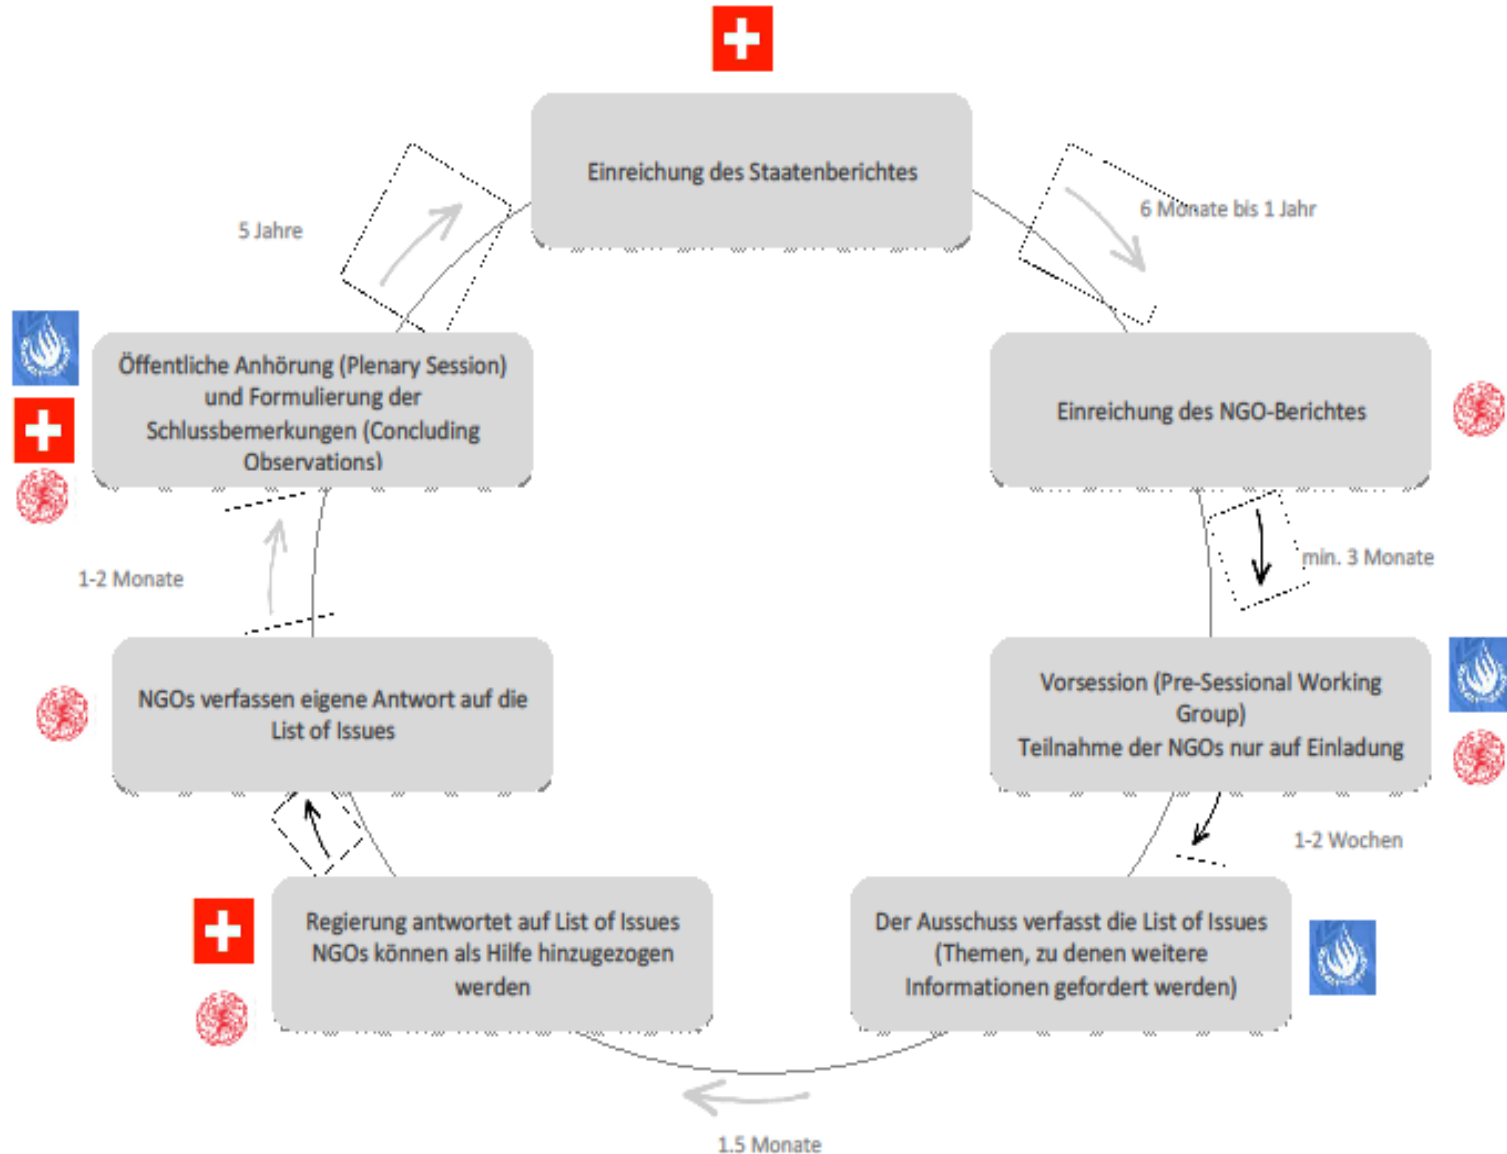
Einreichung des Staatenberichtes

6 Monate bis 1 Jahr

Einreichung des NGO-Berichtes

min. 3 Monate

Vorsession (Pre-Sessional Working Group)
Teilnahme der NGOs nur auf Einladung

1-2 Wochen

Der Ausschuss verfasst die List of Issues (Themen, zu denen weitere Informationen gefordert werden)

1.5 Monate

Regierung antwortet auf List of Issues
NGOs können als Hilfe hinzugezogen werden

NGOs verfassen eigene Antwort auf die List of Issues

1-2 Monate

Öffentliche Anhörung (Plenary Session) und Formulierung der Schlussbemerkungen (Concluding Observations)

5 Jahre